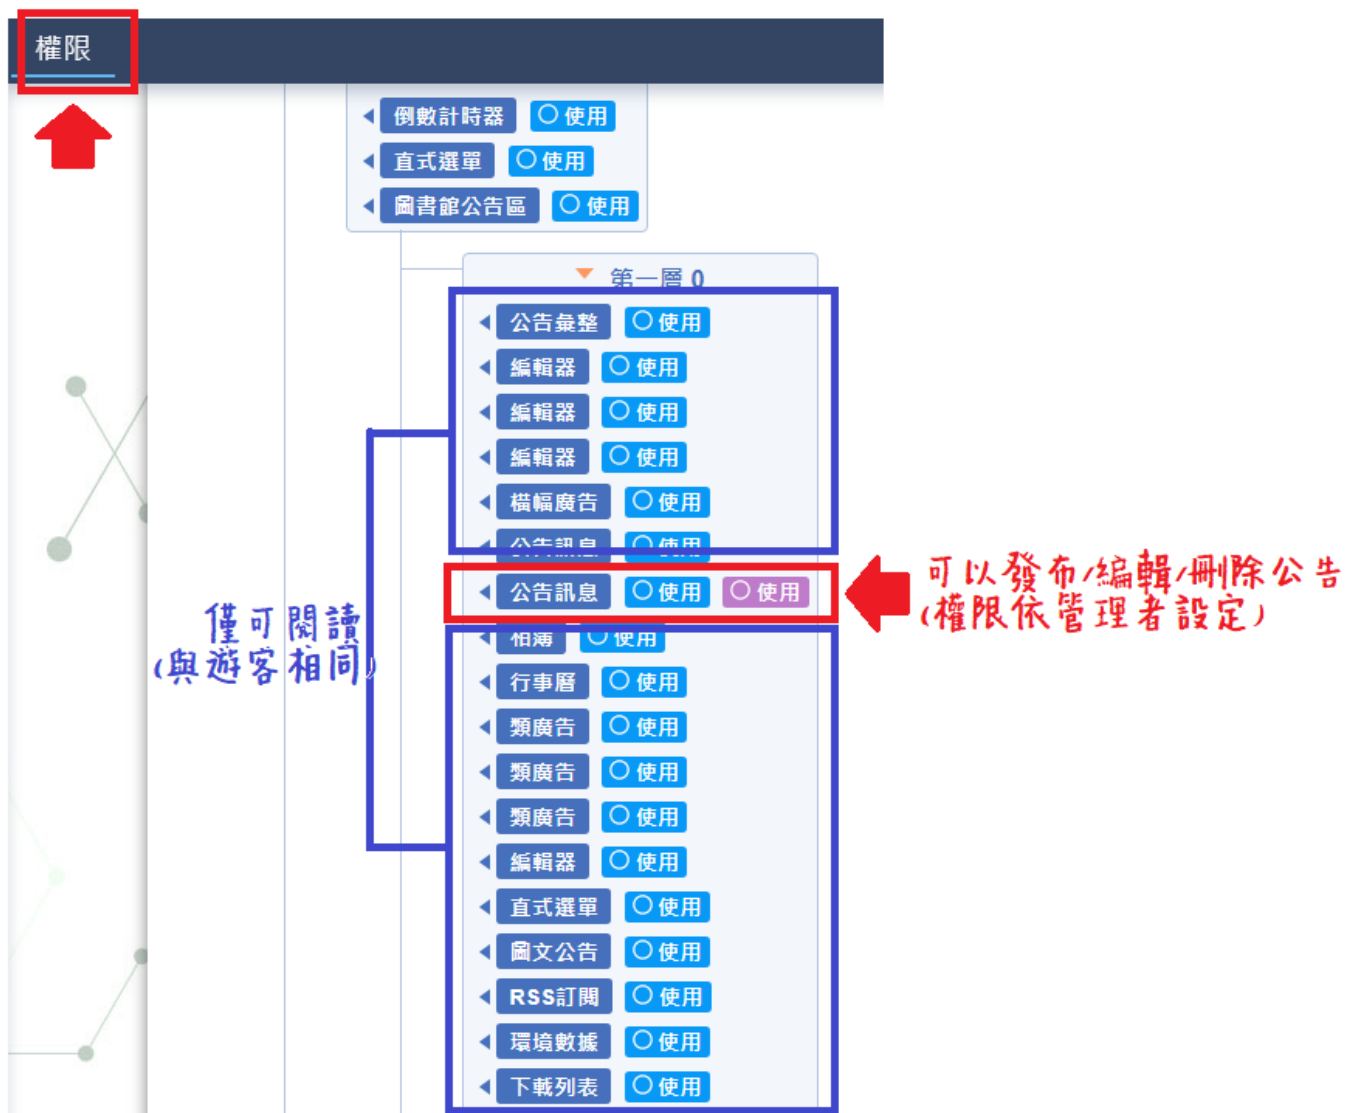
權限

倒數計時器 使用
直式選單 使用
圖書館公告區 使用

第一層 0

公告彙整 使用
編輯器 使用
編輯器 使用
編輯器 使用
橫幅廣告 使用
公告訊息 使用
公告訊息 使用 使用
相簿 使用
行事曆 使用
類廣告 使用
類廣告 使用
類廣告 使用
編輯器 使用
直式選單 使用
圖文公告 使用
RSS訂閱 使用
環境數據 使用
下載列表 使用

僅可閱讀
(與遊客相同)

可以發布/編輯/刪除公告
(權限依管理者設定)